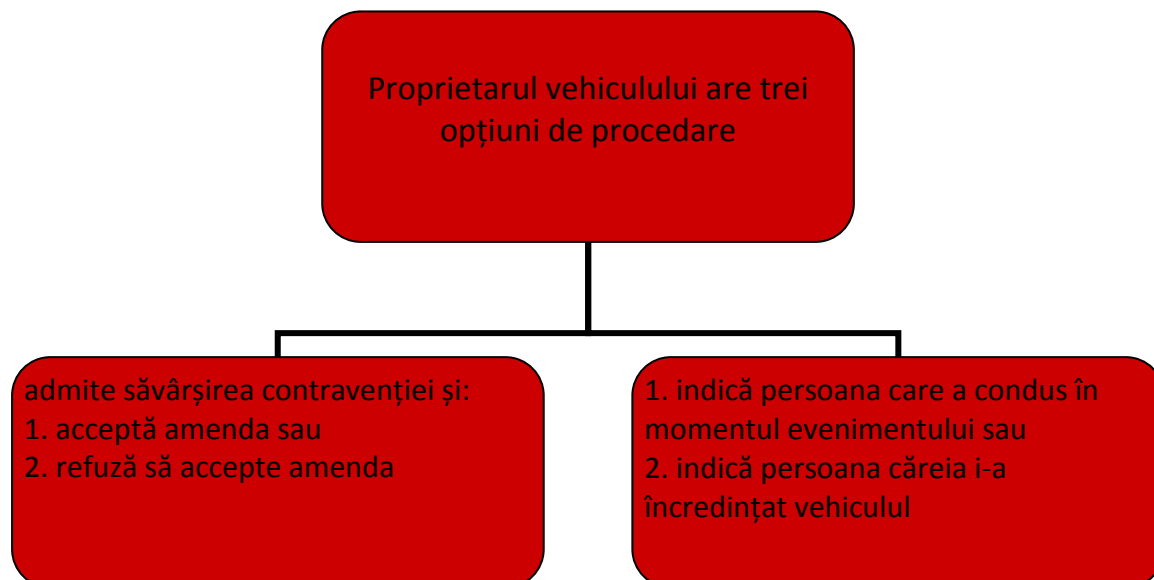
Proprietarul vehiculului are trei opțiuni de procedare

admite săvârșirea contravenției și:
1. acceptă amenda sau
2. refuză să accepte amenda

1. indică persoana care a condus în momentul evenimentului sau
2. indică persoana căreia i-a încredințat vehiculul